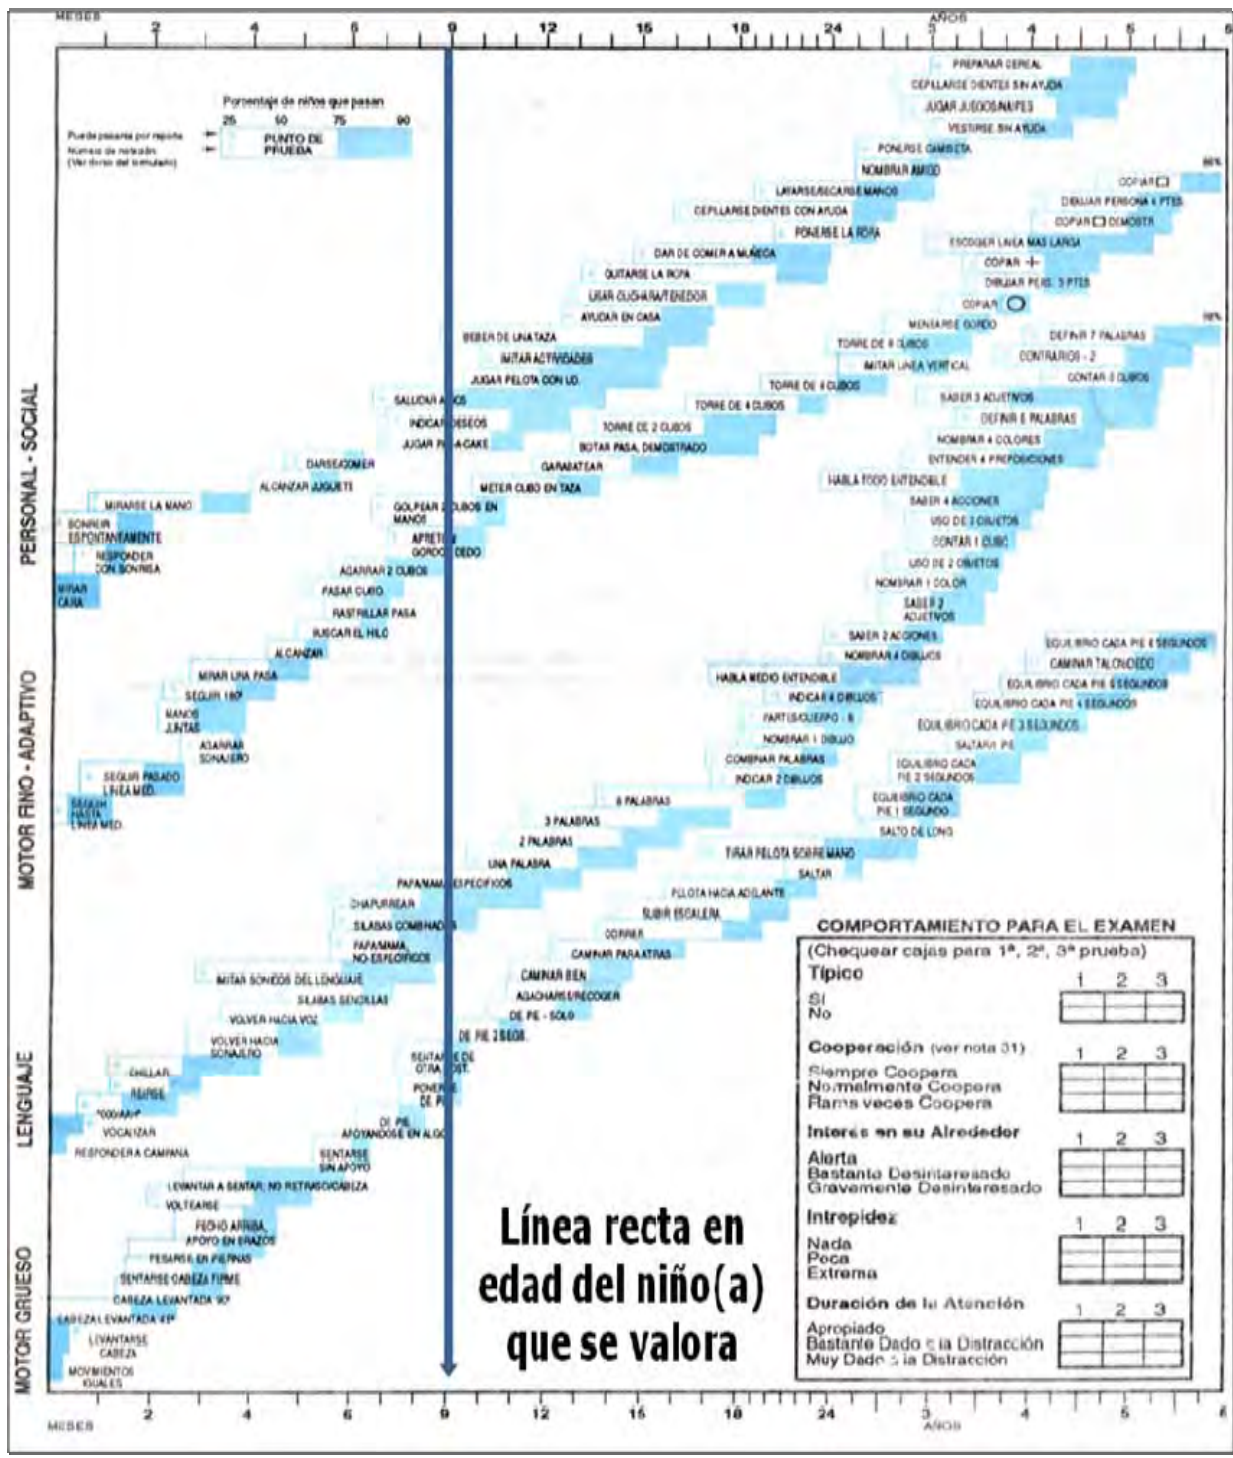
MESES 2 4 6 9 12 15 18 24 AÑOS 3 4 5 6

Porcentaje de niños que pasan
25 50 75 90
Puede pasarse por reporte
Número de notación (Ver dorso del formulario)
PUNTO DE PRUEBA

PERSONAL - SOCIAL

PREPARAR CEREAL
CEPILLARSE DIENTES SIN AYUDA
JUGAR JUEGOS/NAIPES
VESTIRSE SIN AYUDA
PONERSE CAMISETA
NOMBRAR AMIGO
LAVARSE/SECARSE MANOS
CEPILLARSE DIENTES CON AYUDA
PONERSE LA ROPA
DAR DE COMER A MUÑECA
QUITARSE LA ROPA
USAR CUCHARA/TENEDOR
AYUDAR EN CASA
BEBER DE UNA TAZA
IMITAR ACTIVIDADES
JUGAR PELOTA CON UD.
SALUDAR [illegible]
INDICAR DESEOS
JUGAR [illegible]-CAKE
DARSE/COMER
ALCANZAR JUGUETE
MIRARSE LA MANO
SONREIR ESPONTANEAMENTE
RESPONDER CON SONRISA
MIRAR CARA

MOTOR FINO - ADAPTIVO

COPIAR □
DIBUJAR PERSONA 6 PTES
COPIAR □ DEMOSTR
ESCOGER LINEA MAS LARGA
COPIAR +
DIBUJAR PERS. 3 PTES
COPIAR ○
MENEAR EL DEDO
TORRE DE 8 CUBOS
IMITAR LINEA VERTICAL
TORRE DE 6 CUBOS
TORRE DE 4 CUBOS
TORRE DE 2 CUBOS
BOTAR PASA, DEMOSTRADO
GARABATEAR
METER CUBO EN TAZA
GOLPEAR 2 CUBOS EN MANOS
APRETON GORDO DEDO
AGARRAR 2 CUBOS
PASAR CUBO
RASTRILLAR PASA
BUSCAR EL HILO
ALCANZAR
MIRAR UNA PASA
SEGUIR 180°
MANOS JUNTAS
AGARRAR SONAJERO
SEGUIR PASADO LINEA MED.
SEGUIR HASTA LINEA MED.

LENGUAJE

DEFINIR 7 PALABRAS
CONTRARIOS - 2
CONTAR 5 CUBOS
SABER 3 ADJETIVOS
DEFINIR 5 PALABRAS
NOMBRAR 4 COLORES
ENTENDER 4 PREPOSICIONES
HABLA TODO ENTENDIBLE
SABER 4 ACCIONES
USO DE 3 OBJETOS
CONTAR 1 CUBO
USO DE 2 OBJETOS
NOMBRAR 1 COLOR
SABER 2 ADJETIVOS
SABER 2 ACCIONES
NOMBRAR 4 DIBUJOS
HABLA MEDIO ENTENDIBLE
INDICAR 4 DIBUJOS
PARTES/CUERPO - 6
NOMBRAR 1 DIBUJO
COMBINAR PALABRAS
INDICAR 2 DIBUJOS
6 PALABRAS
3 PALABRAS
2 PALABRAS
UNA PALABRA
PAPA/MAMA ESPECIFICOS
CHAPURREAR
SILABAS COMBINADAS
PAPA/MAMA NO ESPECIFICOS
IMITAR SONIDOS DEL LENGUAJE
SILABAS SENCILLAS
VOLVER HACIA VOZ
VOLVER HACIA SONAJERO
CHILLAR
REIRSE
"OOO/AAH"
VOCALIZAR
RESPONDER A CAMPANA

MOTOR GRUESO

EQUILIBRIO CADA PIE 6 SEGUNDOS
CAMINAR TALON/DEDO
EQUILIBRIO CADA PIE 5 SEGUNDOS
EQUILIBRIO CADA PIE 4 SEGUNDOS
EQUILIBRIO CADA PIE 3 SEGUNDOS
SALTAR 1 PIE
EQUILIBRIO CADA PIE 2 SEGUNDOS
EQUILIBRIO CADA PIE 1 SEGUNDO
SALTO DE LONG
TIRAR PELOTA SOBRE MANO
SALTAR
PELOTA HACIA ADELANTE
SUBIR ESCALERA
CORRER
CAMINAR PARA ATRAS
CAMINAR BIEN
AGACHARSE/RECOGER
DE PIE - SOLO
DE PIE 2 SEGS.
SENTARSE DE OTRA POST.
PONERSE DE PIE
DE PIE APOYANDOSE EN ALGO
SENTARSE SIN APOYO
LEVANTAR A SENTAR, NO RETRASO/CABEZA
VOLTEARSE
PECHO ARRIBA, APOYO EN BRAZOS
PESARSE EN PIERNAS
SENTARSE CABEZA FIRME
CABEZA LEVANTADA 90°
CABEZA LEVANTADA 45°
LEVANTARSE CABEZA
MOVIMIENTOS IGUALES

90%

Línea recta en edad del niño(a) que se valora

COMPORTAMIENTO PARA EL EXAMEN
(Chequear cajas para 1ª, 2ª, 3ª prueba)
Típico 1 2 3
Sí
No
Cooperación (ver nota 31) 1 2 3
Siempre Coopera
Normalmente Coopera
Raras veces Coopera
Interés en su Alrededor 1 2 3
Alerta
Bastante Desinteresado
Gravemente Desinteresado
Intrepidez 1 2 3
Nada
Poca
Extrema
Duración de la Atención 1 2 3
Apropiado
Bastante Dado a la Distracción
Muy Dado a la Distracción

MESES 2 4 6 9 12 15 18 24 3 AÑOS 4 5 6